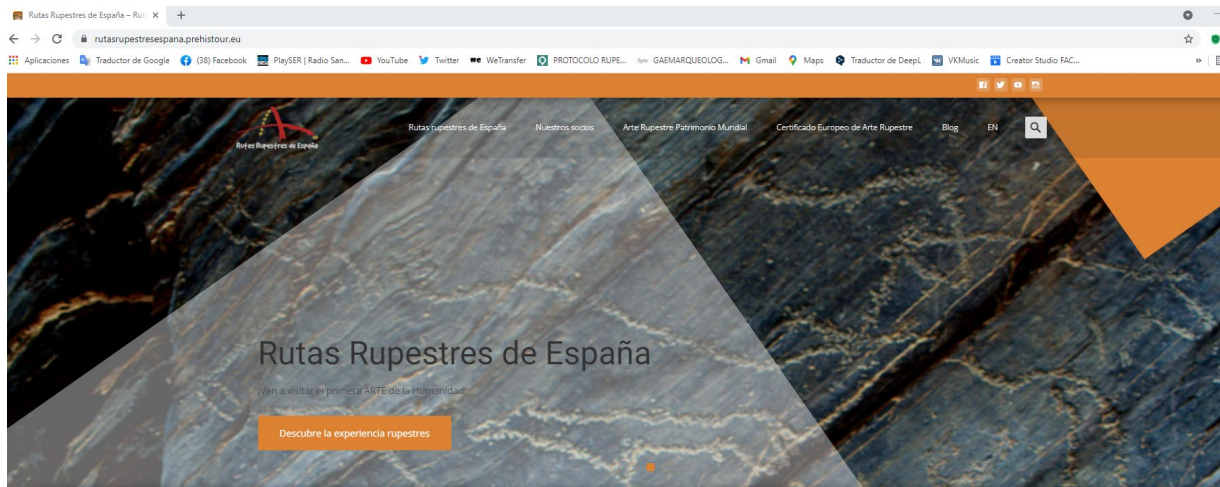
Rutas Rupestres de España – Ruta ×
+
rutasrupestresespana.prehistour.eu
Aplicaciones Traductor de Google (38) Facebook PlaySER | Radio San... YouTube Twitter WeTransfer PROTOCOLO RUPE... GAEMARQUEOLOG... Gmail Maps Traductor de DeepL VKMusic Creator Studio FAC...

Rutas Rupestres de España
Rutas rupestres de España Nuestros socios Arte Rupestre Patrimonio Mundial Certificado Europeo de Arte Rupestre Blog EN

Rutas Rupestres de España
¡Ven a visitar el primer ARTE de la Humanidad!
Descubre la experiencia rupestres